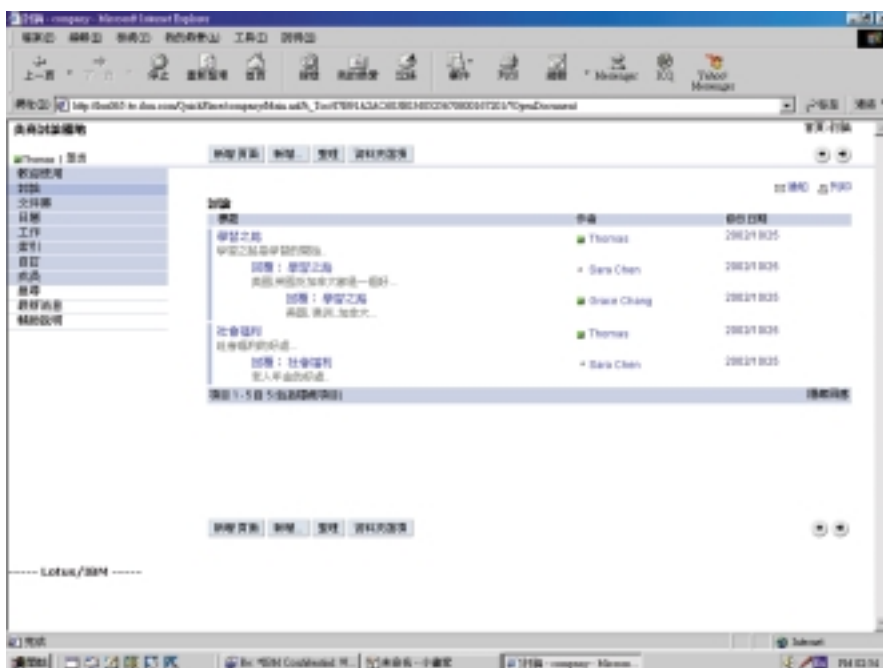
討論 - company - Microsoft Internet Explorer

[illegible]

上一頁 下一頁 停止 重新整理 首頁 搜尋 我的最愛 記錄 郵件 列印 編輯 Messenger ICQ Yahoo! Messenger

網址(D) http://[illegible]/OpenDocument

共有討論園地

首頁 › 討論

Thomas | 登出

教室使用
討論
文件庫
日曆
工作
索引
目前
成員
搜尋
群組通訊
輔助說明

新增頁面 新增... 整理 資料夾選項

通知 列印

討論

| 標題 | 作者 | 修改日期 |
|---|---|---|
| 學習之路<br>學習之路是學習的開始... | Thomas | 2002/10/25 |
| 回應：學習之路<br>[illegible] | Sara Chen | 2002/10/25 |
| 回應：學習之路<br>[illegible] | Grace Chang | 2002/10/25 |
| 社會福利<br>社會福利的好處... | Thomas | 2002/10/25 |
| 回應：社會福利<br>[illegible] | Sara Chen | 2002/10/25 |

項目 1 - 5 共 5 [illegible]

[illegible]

新增頁面 新增... 整理 資料夾選項

----- Lotus/IBM -----

完成

Internet

開始 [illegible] Re: *IBM Confidential: M... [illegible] 討論 - company - Micros... PM 02:34